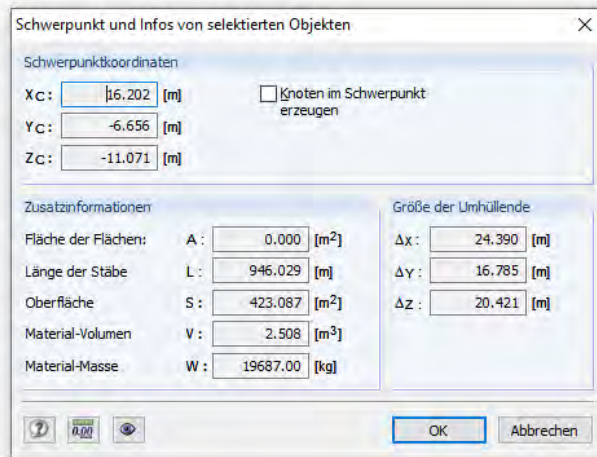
Schwerpunkt und Infos von selektierten Objekten

Schwerpunktkoordinaten

$X_C$: 16.202 [m]

$Y_C$: -6.656 [m]

$Z_C$: -11.071 [m]

Knoten im Schwerpunkt erzeugen

Zusatzinformationen

| | | | |
|---|---|---|---|
| Fläche der Flächen: | A : | 0.000 | [$m^2$] |
| Länge der Stäbe | L : | 946.029 | [m] |
| Oberfläche | S : | 423.087 | [$m^2$] |
| Material-Volumen | V : | 2.508 | [$m^3$] |
| Material-Masse | W : | 19687.00 | [kg] |

Größe der Umhüllende

| | | |
|---|---|---|
| $\Delta_X$ : | 24.390 | [m] |
| $\Delta_Y$ : | 16.785 | [m] |
| $\Delta_Z$ : | 20.421 | [m] |

0.00

OK

Abbrechen